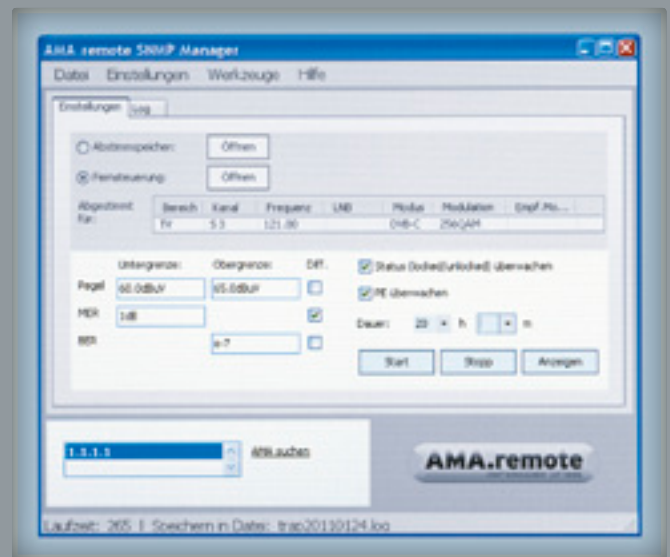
AMA remote SNMP Manager

Datei Einstellungen Werkzeuge Hilfe

Einstellungen Log

Abstimmspeicher: Öffnen

Fernsteuerung: Öffnen

Abgestimmt für:

| Bereich | Kanal | Frequenz | LNB | Modus | Modulation | Empf.Mo... |
|---|---|---|---|---|---|---|
| TV | S 3 | 121.00 | | DVB-C | 256QAM | |

Untergrenze: Obergrenze: Diff.

Pegel 60.0dBuV 65.0dBuV

MER 1dB

BER e-7

Status (locked/unlocked) überwachen

PE überwachen

Dauer: 20 h m

Start Stopp Anzeigen

1.1.1.1

AMA suchen

AMA.remote

Laufzeit: 265 | Speichern in Datei: trap20110124.log